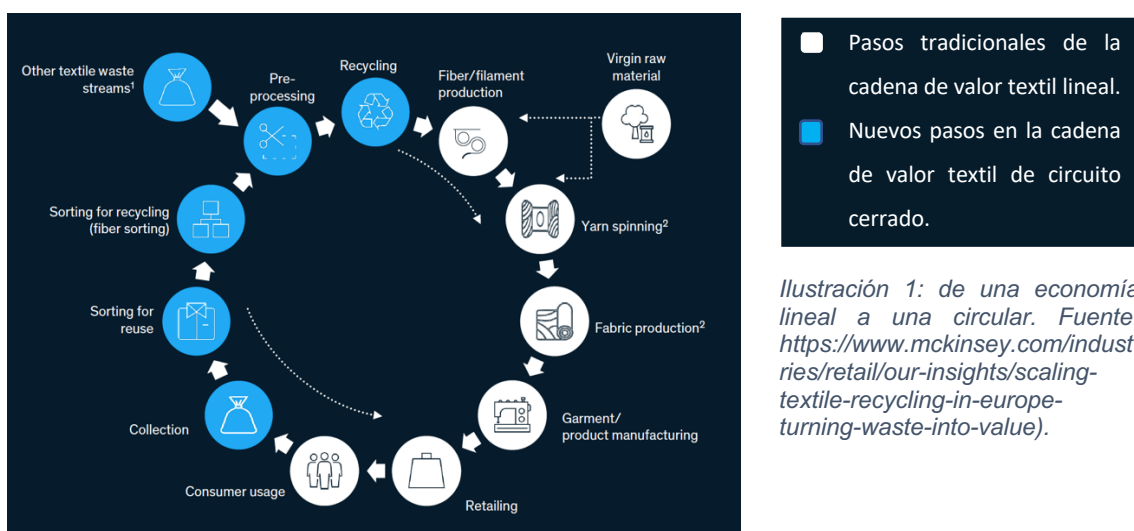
Other textile waste streams$^1$

Pre-processing

Recycling

Fiber/filament production

Virgin raw material

Yarn spinning$^2$

Fabric production$^2$

Garment/ product manufacturing

Retailing

Consumer usage

Collection

Sorting for reuse

Sorting for recycling (fiber sorting)

Pasos tradicionales de la cadena de valor textil lineal.

Nuevos pasos en la cadena de valor textil de circuito cerrado.

Ilustración 1: de una economía lineal a una circular. Fuente https://www.mckinsey.com/industries/retail/our-insights/scaling-textile-recycling-in-europe-turning-waste-into-value).